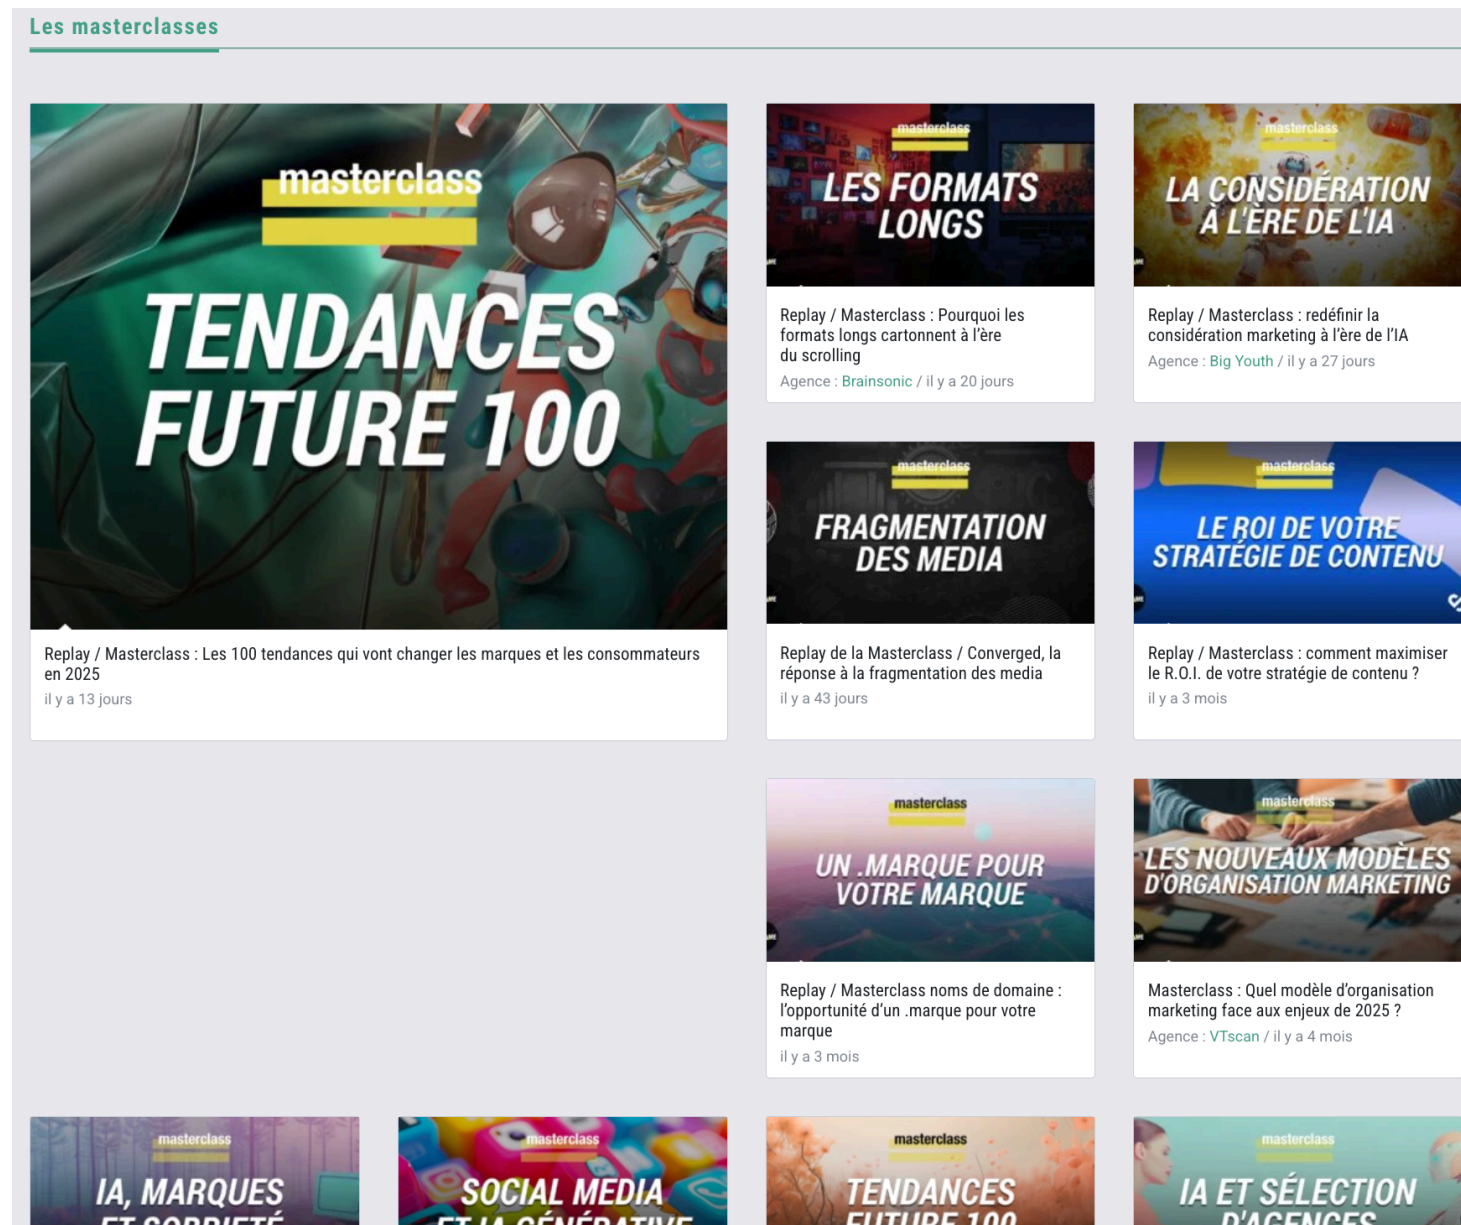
Les masterclasses

masterclass
TENDANCES FUTURE 100

Replay / Masterclass : Les 100 tendances qui vont changer les marques et les consommateurs en 2025
il y a 13 jours

masterclass
LES FORMATS LONGS

Replay / Masterclass : Pourquoi les formats longs cartonnent à l'ère du scrolling
Agence : Brainsonic / il y a 20 jours

masterclass
LA CONSIDÉRATION À L'ÈRE DE L'IA

Replay / Masterclass : redéfinir la considération marketing à l'ère de l'IA
Agence : Big Youth / il y a 27 jours

masterclass
FRAGMENTATION DES MEDIA

Replay de la Masterclass / Converged, la réponse à la fragmentation des media
il y a 43 jours

masterclass
LE ROI DE VOTRE STRATÉGIE DE CONTENU

Replay / Masterclass : comment maximiser le R.O.I. de votre stratégie de contenu ?
il y a 3 mois

masterclass
UN .MARQUE POUR VOTRE MARQUE

Replay / Masterclass noms de domaine : l'opportunité d'un .marque pour votre marque
il y a 3 mois

masterclass
LES NOUVEAUX MODÈLES D'ORGANISATION MARKETING

Masterclass : Quel modèle d'organisation marketing face aux enjeux de 2025 ?
Agence : VTscan / il y a 4 mois

masterclass
IA, MARQUES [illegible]

masterclass
SOCIAL MEDIA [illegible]

masterclass
TENDANCES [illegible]

masterclass
IA ET SÉLECTION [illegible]